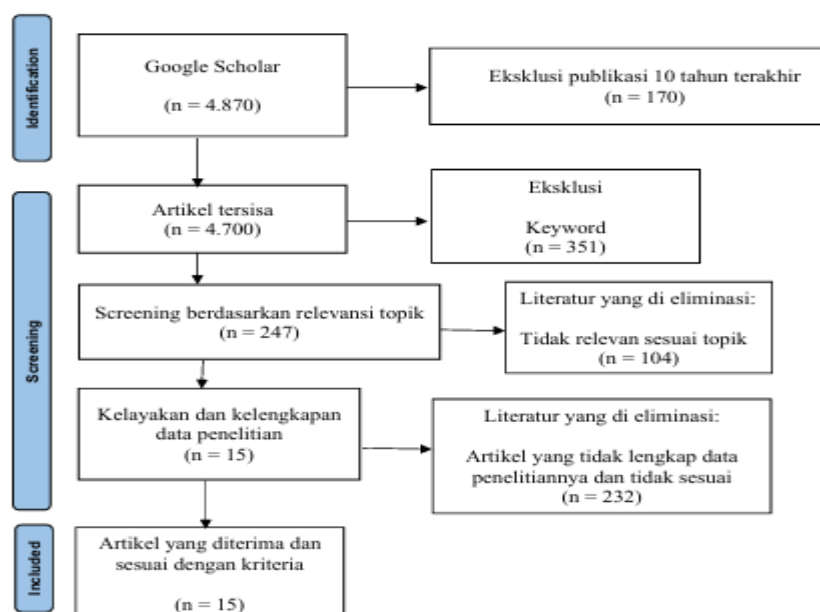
Identification

Google Scholar

(n = 4.870)

Eksklusi publikasi 10 tahun terakhir
(n = 170)

Screening

Artikel tersisa
(n = 4.700)

Eksklusi

Keyword
(n = 351)

Screening berdasarkan relevansi topik
(n = 247)

Literatur yang di eliminasi:

Tidak relevan sesuai topik
(n = 104)

Kelayakan dan kelengkapan data penelitian
(n = 15)

Literatur yang di eliminasi:

Artikel yang tidak lengkap data penelitiannya dan tidak sesuai
(n = 232)

Included

Artikel yang diterima dan sesuai dengan kriteria

(n = 15)